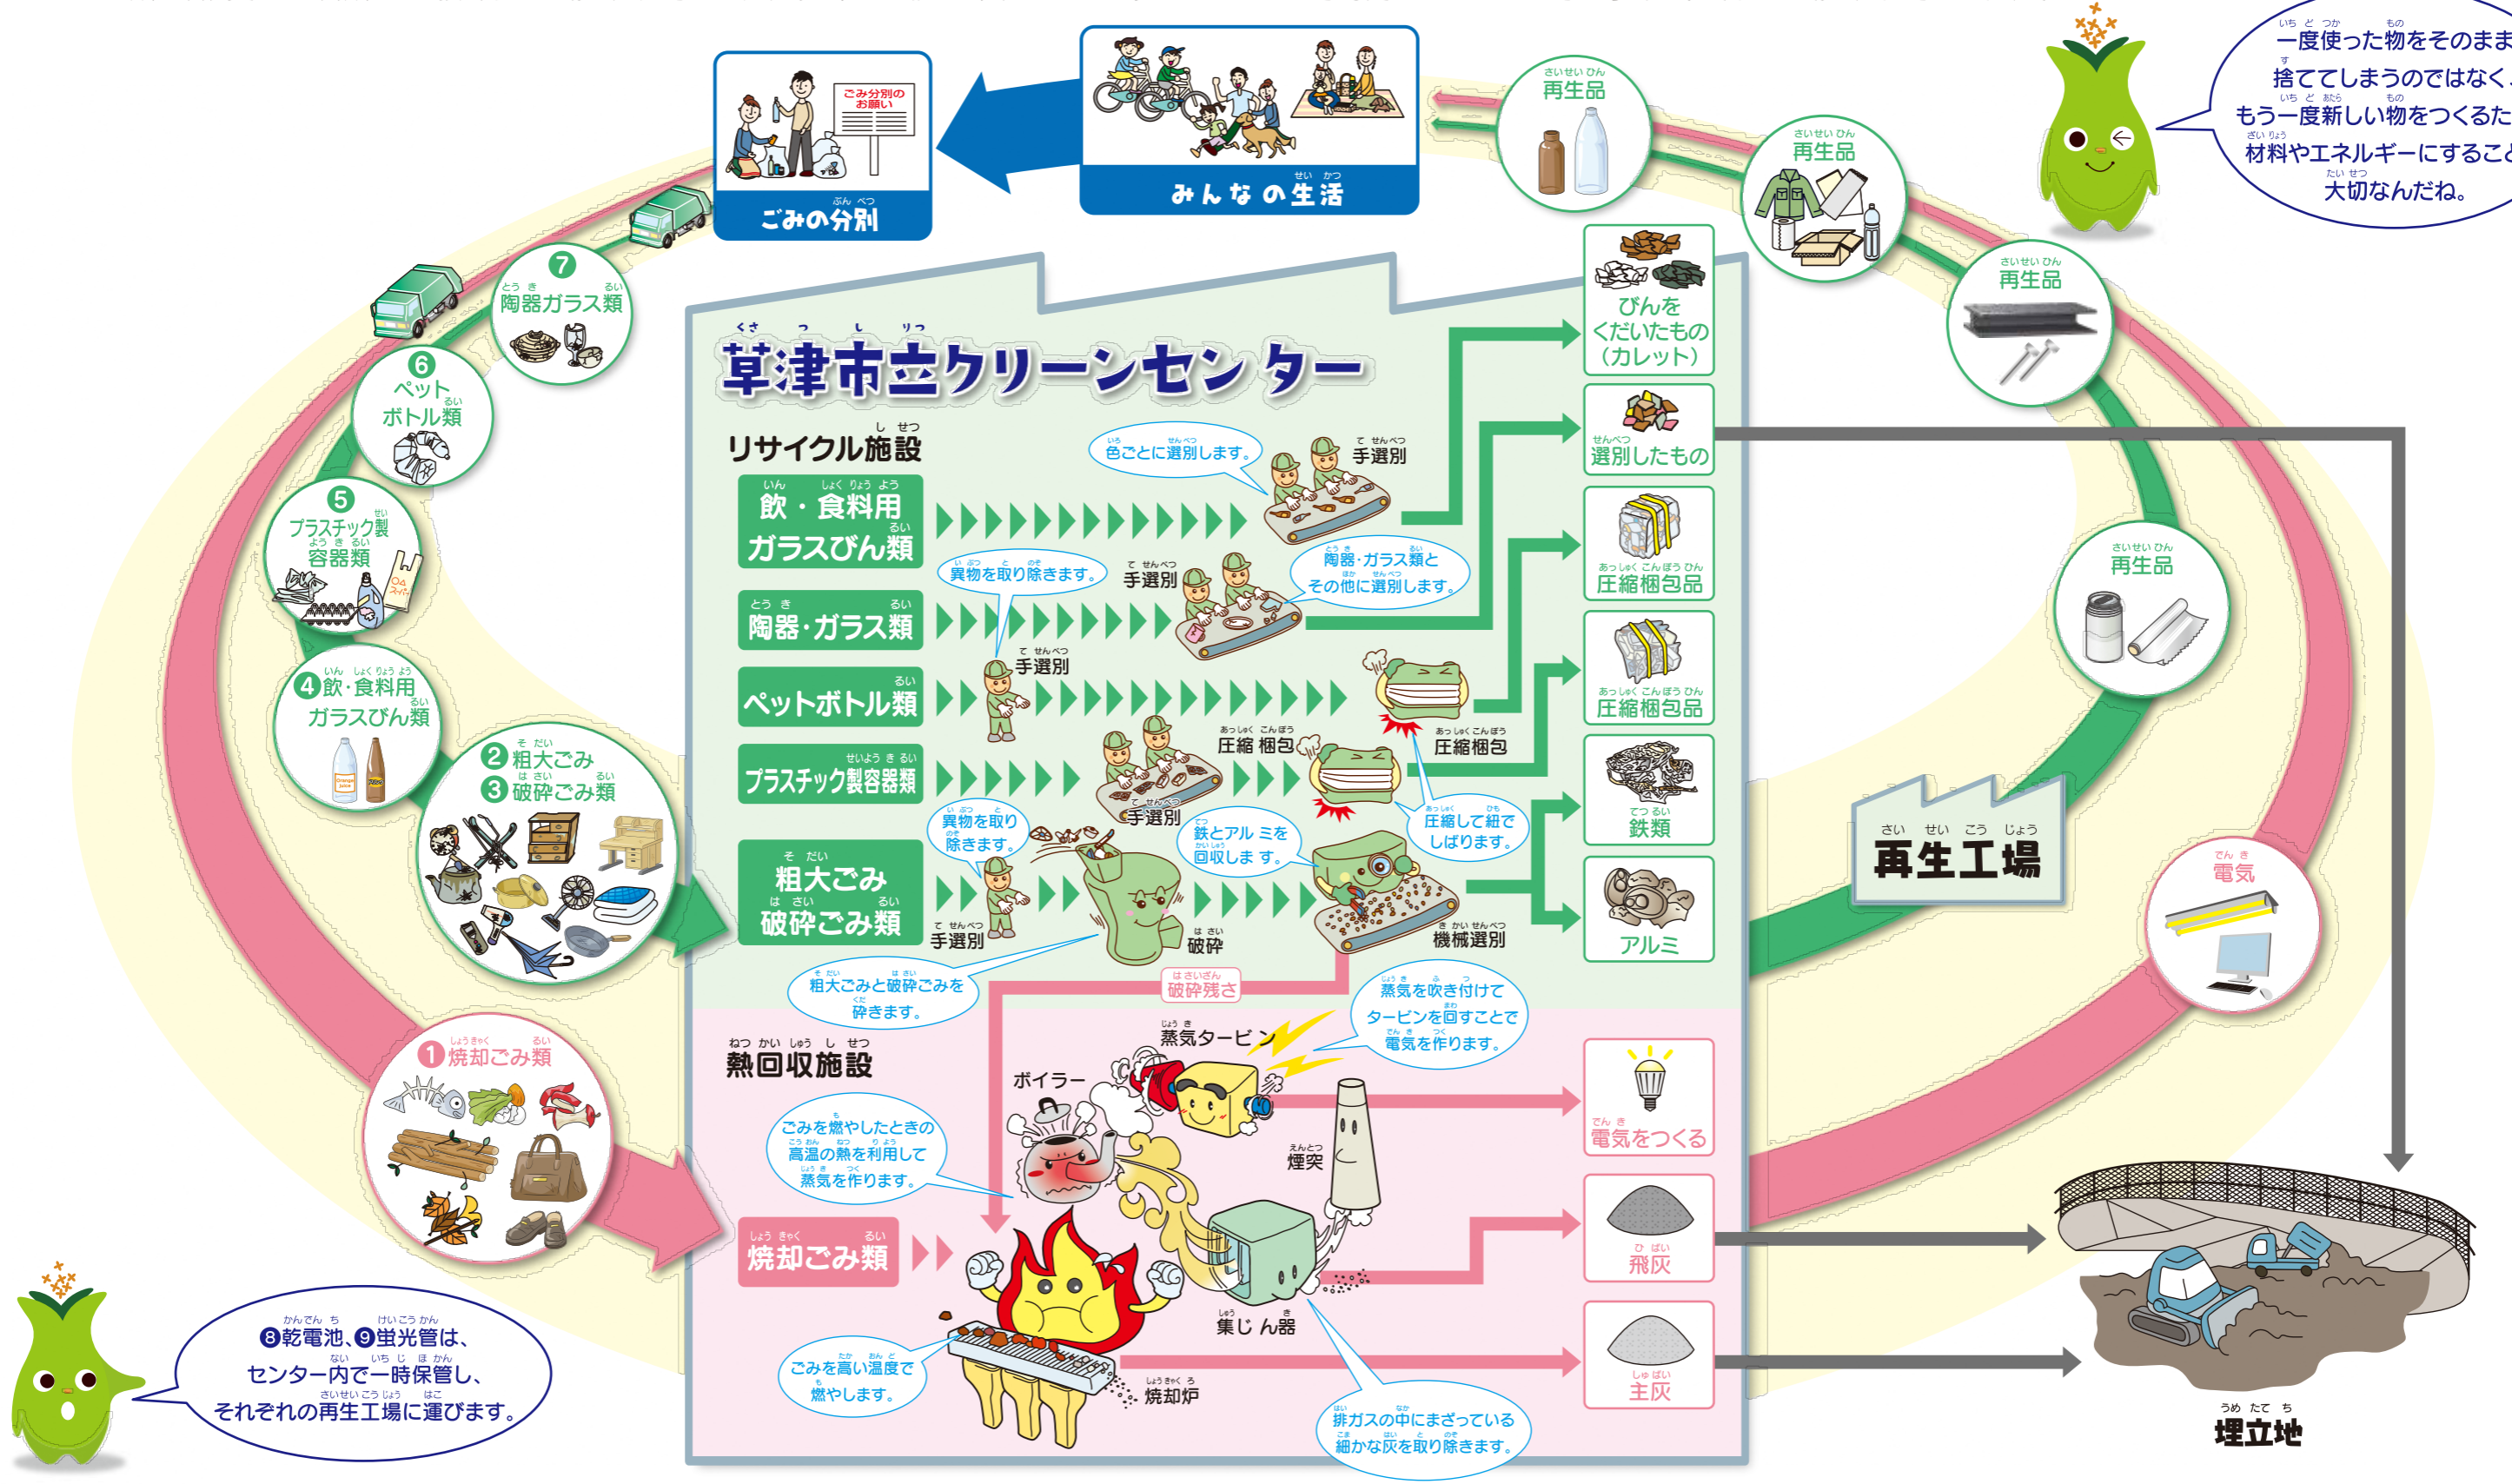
ごみ分別のお願い

ごみの分別

みんなの生活

再生品

再生品

再生品

再生品

一度使った物をそのまま
捨ててしまうのではなく、
もう一度新しい物をつくるた
材料やエネルギーにすること
大切なんだね。

⑦陶器ガラス類

⑥ペットボトル類

⑤プラスチック製容器類

④飲・食料用ガラスびん類

②粗大ごみ
③破砕ごみ類

①焼却ごみ類

草津市立クリーンセンター

リサイクル施設

飲・食料用ガラスびん類

陶器・ガラス類

ペットボトル類

プラスチック製容器類

粗大ごみ
破砕ごみ類

色ごとに選別します。

手選別

異物を取り除きます。

手選別

陶器・ガラス類とその他に選別します。

手選別

圧縮 梱包

圧縮梱包

手選別

異物を取り除きます。

鉄とアルミを回収します。

圧縮して紐でしばります。

手選別

破砕

機械選別

粗大ごみと破砕ごみを砕きます。

破砕残さ

びんをくだいたもの（カレット）

選別したもの

圧縮梱包品

圧縮梱包品

鉄類

アルミ

再生工場

電気

熱回収施設

蒸気タービン

蒸気を吹き付けてタービンを回すことで電気を作ります。

ボイラー

ごみを燃やしたときの高温の熱を利用して蒸気を作ります。

煙突

焼却ごみ類

集じん器

ごみを高い温度で燃やします。

焼却炉

排ガスの中にまざっている細かな灰を取り除きます。

電気をつくる

飛灰

主灰

埋立地

⑧乾電池、⑨蛍光管は、
センター内で一時保管し、
それぞれの再生工場に運びます。